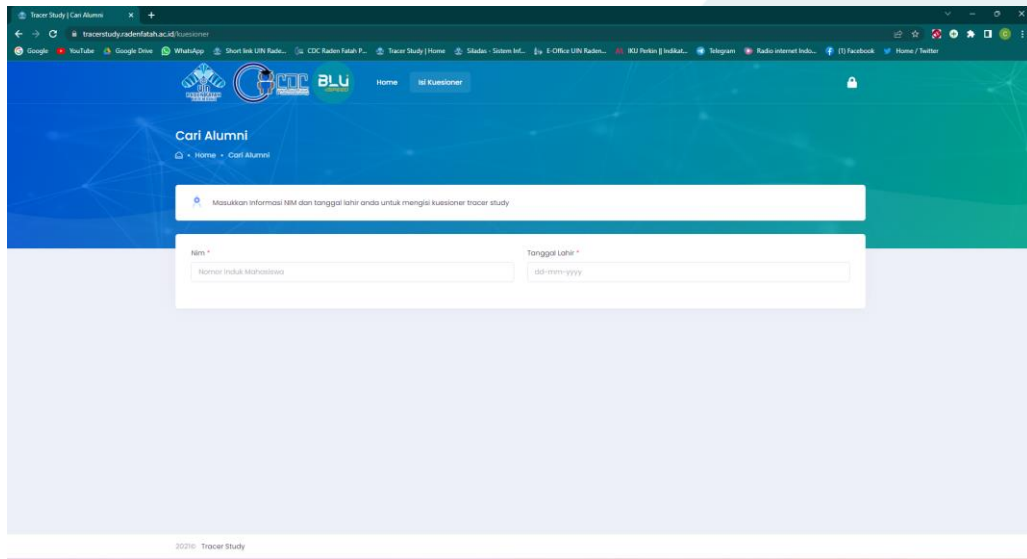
Tracer Study | Cari Alumni

tracerstudy.radenfatah.ac.id/kuesioner

Google YouTube Google Drive WhatsApp Short link UIN Rade... CDC Raden Fatah P... Tracer Study | Home Siladas - Sistem Inf... E-Office UIN Raden... IKU Perkin || Indikat... Telegram Radio internet Indo... (1) Facebook Home / Twitter

CDC BLU

Home Isi Kuesioner

Cari Alumni

Home • Cari Alumni

Masukkan informasi NIM dan tanggal lahir anda untuk mengisi kuesioner tracer study

Nim *

Nomor Induk Mahasiswa

Tanggal Lahir *

dd-mm-yyyy

2021© Tracer Study